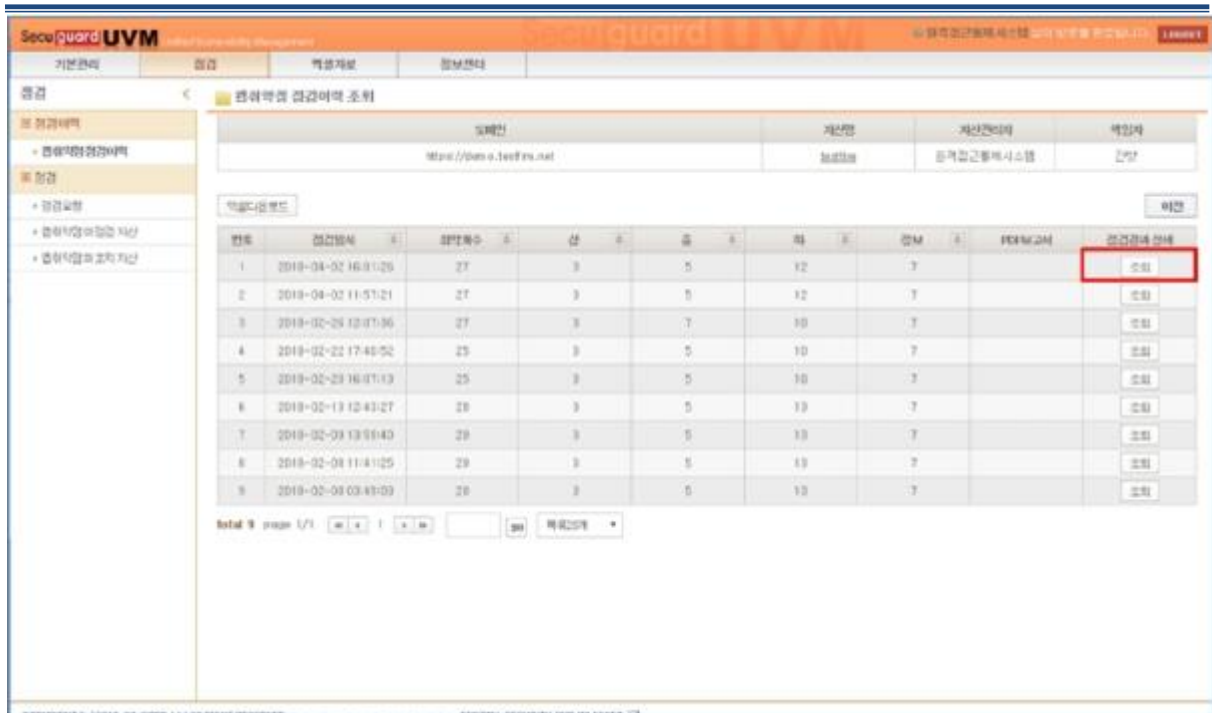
Secuguard UVM Unified Vulnerability Management

Secuguard UVM

LOGOUT

기본관리 | 점검 | 적용자료 | 정보센터

점검 <

≡ 점검이력

• 웹취약점점검이력

≡ 점검

• 점검요청

• 웹취약점 점검 자산

• 웹취약점 조치 자산

웹취약점 점검이력 조회

| 도메인 | 자산명 | 자산관리자 | 책임자 |
|---|---|---|---|
| https://demo.testfire.net | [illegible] | 원격접근통제시스템 | 관리 |

엑셀다운로드

이전

| 번호 | 점검일시 | 취약점수 | 상 | 중 | 하 | 정보 | PDF보고서 | 점검결과 상세 |
|---|---|---|---|---|---|---|---|---|
| 1 | 2019-04-02 16:01:25 | 27 | 3 | 5 | 12 | 7 | | 조회 |
| 2 | 2019-04-02 11:57:21 | 27 | 3 | 5 | 12 | 7 | | 조회 |
| 3 | 2019-02-26 12:07:36 | 27 | 3 | 7 | 10 | 7 | | 조회 |
| 4 | 2019-02-22 17:40:52 | 25 | 3 | 5 | 10 | 7 | | 조회 |
| 5 | 2019-02-20 16:07:13 | 25 | 3 | 5 | 10 | 7 | | 조회 |
| 6 | 2019-02-13 12:43:27 | 28 | 3 | 5 | 13 | 7 | | 조회 |
| 7 | 2019-02-08 13:55:43 | 28 | 3 | 5 | 13 | 7 | | 조회 |
| 8 | 2019-02-08 11:41:25 | 28 | 3 | 5 | 13 | 7 | | 조회 |
| 9 | 2019-02-08 03:45:03 | 28 | 3 | 5 | 13 | 7 | | 조회 |

total 9 page 1/1 1 go 목록20개